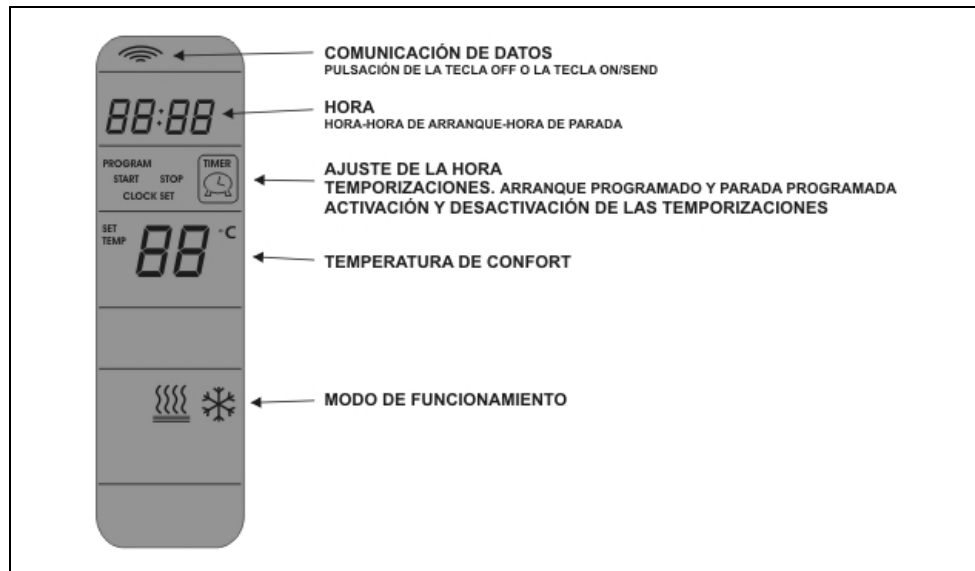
88:88

PROGRAM
START STOP
CLOCK SET

TIMER

SET TEMP 88 °C

COMUNICACIÓN DE DATOS
PULSACIÓN DE LA TECLA OFF O LA TECLA ON/SEND

HORA
HORA-HORA DE ARRANQUE-HORA DE PARADA

AJUSTE DE LA HORA
TEMPORIZACIONES. ARRANQUE PROGRAMADO Y PARADA PROGRAMADA
ACTIVACIÓN Y DESACTIVACIÓN DE LAS TEMPORIZACIONES

TEMPERATURA DE CONFORT

MODO DE FUNCIONAMIENTO